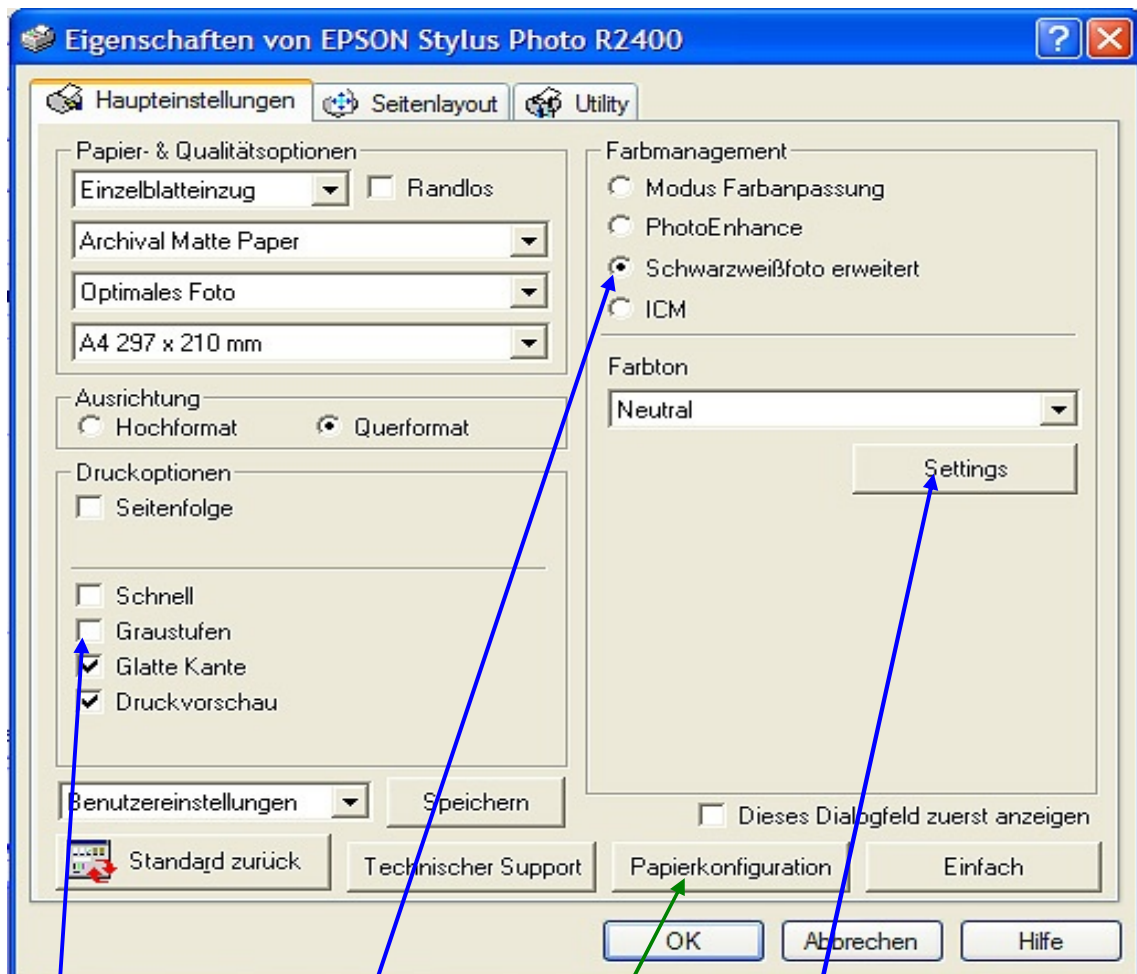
Eigenschaften von EPSON Stylus Photo R2400

Haupteinstellungen | Seitenlayout | Utility

Papier- & Qualitätsoptionen
Einzelblatteinzug
Randlos
Archival Matte Paper
Optimales Foto
A4 297 x 210 mm

Ausrichtung
Hochformat
Querformat

Druckoptionen
Seitenfolge
Schnell
Graustufen
Glatte Kante
Druckvorschau

Farbmanagement
Modus Farbanpassung
PhotoEnhance
Schwarzweißfoto erweitert
ICM

Farbton
Neutral
Settings

Benutzereinstellungen
Speichern
Dieses Dialogfeld zuerst anzeigen
Standard zurück
Technischer Support
Papierkonfiguration
Einfach
OK
Abbrechen
Hilfe